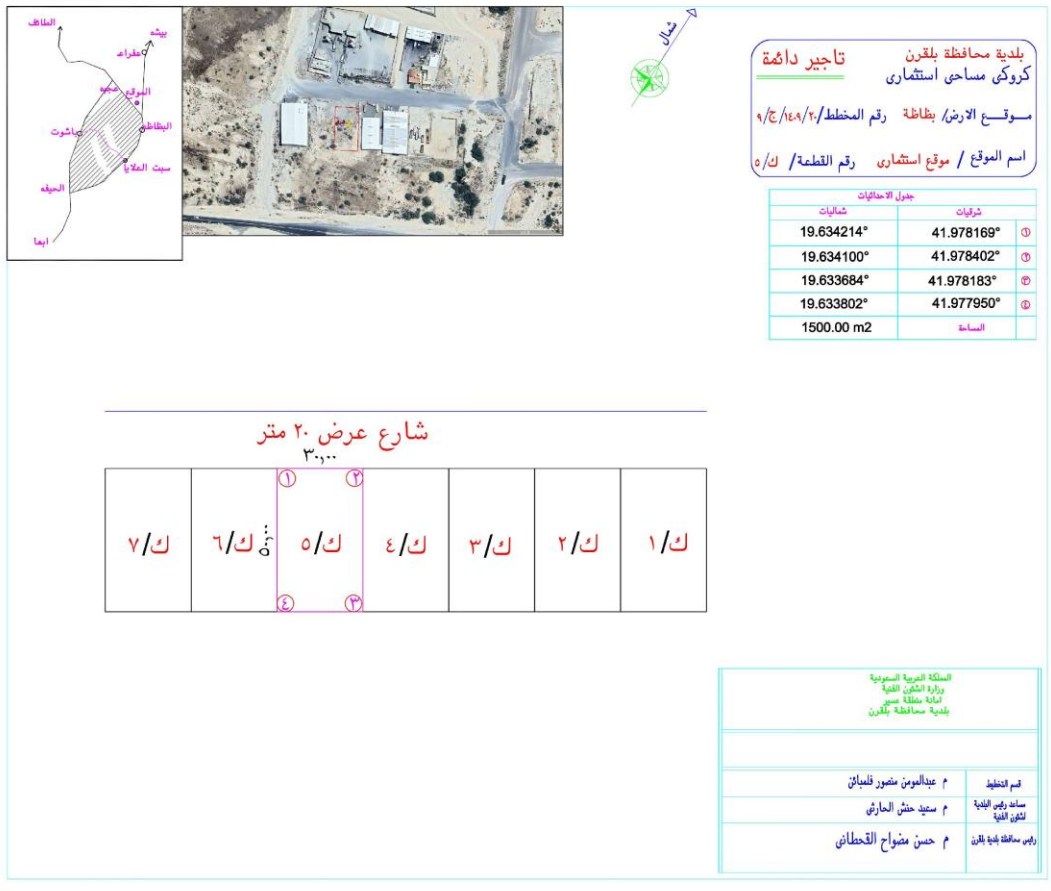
الطائف
بيشه
عفراء
الموقع
محجه
باشوت
البطاط
سبت العلايا
الحيفه
ابها

شمال

بلدية محافظة بلقرن
كروكى مساحى استثمارى
تاجير دائمة
موقع الارض/ بطاطة
رقم المخطط/٢٠/١٤٠٩/ج/٩
اسم الموقع / موقع استثمارى
رقم القطعة/ ك/ ٥

جدول الاحداثيات

| | شرقيات | شماليات |
|---|---|---|
| ١ | 41.978169° | 19.634214° |
| ٢ | 41.978402° | 19.634100° |
| ٣ | 41.978183° | 19.633684° |
| ٤ | 41.977950° | 19.633802° |
| | المساحة | 1500.00 m2 |

شارع عرض ٢٠ متر
٣٠,٠٠
٥٠,٠٠

ك/٧ ك/٦ ك/٥ ك/٤ ك/٣ ك/٢ ك/١

المملكة العربية السعودية
وزارة الشئون الفنية
امانة منطقة عسير
بلدية محافظة بلقرن

| | |
|---|---|
| قسم التخطيط | م عبدالمومن منصور قلمباش |
| مساعد رئيس البلدية للشئون الفنية | م سعيد حنش الحارثي |
| رئيس محافظة بلدية بلقرن | م حسن مضواح القحطاني |